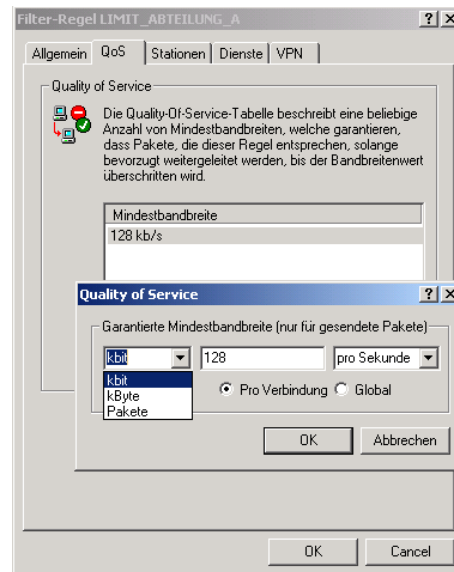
Filter-Regel LIMIT_ABTEILUNG_A
?
X

Allgemein
QoS
Stationen
Dienste
VPN

Quality of Service

Die Quality-Of-Service-Tabelle beschreibt eine beliebige Anzahl von Mindestbandbreiten, welche garantieren, dass Pakete, die dieser Regel entsprechen, solange bevorzugt weitergeleitet werden, bis der Bandbreitenwert überschritten wird.

| Mindestbandbreite |
|---|
| 128 kb/s |

Quality of Service
?
X

Garantierte Mindestbandbreite (nur für gesendete Pakete)

kbit
128
pro Sekunde

kbit
kByte
Pakete

Pro Verbindung
Global

OK
Abbrechen

OK
Cancel